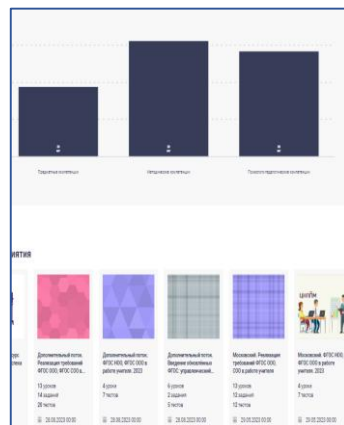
Предметные компетенции

Методические компетенции

Психолого-педагогические компетенции

ИЯТИЯ

Дополнительный поток. Реализация требований ФГОС ООО, ФГОС СОО в...

13 уроков
14 заданий
20 тестов

28.08.2023 00:00

Дополнительный поток. ФГОС НОО, ФГОС ООО в работе учителя. 2023

4 урока
7 тестов

28.08.2023 00:00

Дополнительный поток. Введение обновленных ФГОС: управленческий...

6 уроков
2 задания
0 тестов

28.08.2023 00:00

Московский. Реализация требований ФГОС ООО, ФГОС СОО в работе учителя

13 уроков
13 заданий
12 тестов

28.08.2023 00:00

Московский. ФГОС НОО, ФГОС ООО в работе учителя. 2023

4 урока
7 тестов

28.08.2023 00:00